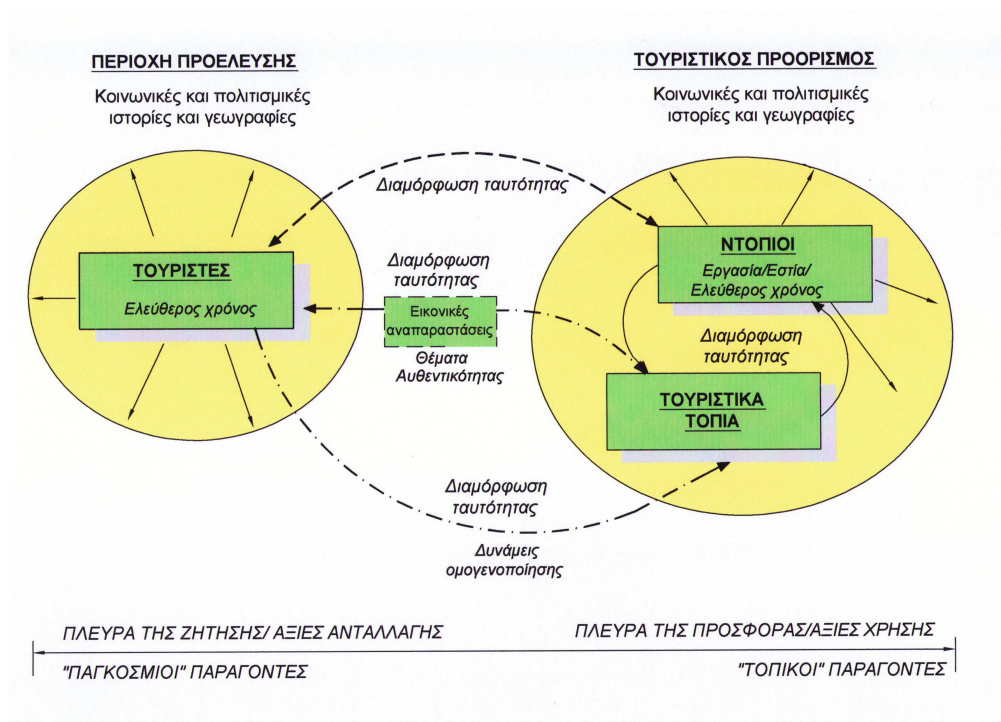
ΠΕΡΙΟΧΗ ΠΡΟΕΛΕΥΣΗΣ

Κοινωνικές και πολιτισμικές ιστορίες και γεωγραφίες

ΤΟΥΡΙΣΤΙΚΟΣ ΠΡΟΟΡΙΣΜΟΣ

Κοινωνικές και πολιτισμικές ιστορίες και γεωγραφίες

Διαμόρφωση ταυτότητας

ΤΟΥΡΙΣΤΕΣ

Ελεύθερος χρόνος

Διαμόρφωση ταυτότητας

Εικονικές αναπαραστάσεις

Θέματα Αυθεντικότητας

ΝΤΟΠΙΟΙ

Εργασία/Εστία/ Ελεύθερος χρόνος

Διαμόρφωση ταυτότητας

ΤΟΥΡΙΣΤΙΚΑ ΤΟΠΙΑ

Διαμόρφωση ταυτότητας

Δυνάμεις ομογενοποίησης

ΠΛΕΥΡΑ ΤΗΣ ΖΗΤΗΣΗΣ/ ΑΞΙΕΣ ΑΝΤΑΛΛΑΓΗΣ

ΠΛΕΥΡΑ ΤΗΣ ΠΡΟΣΦΟΡΑΣ/ΑΞΙΕΣ ΧΡΗΣΗΣ

"ΠΑΓΚΟΣΜΙΟΙ" ΠΑΡΑΓΟΝΤΕΣ

"ΤΟΠΙΚΟΙ" ΠΑΡΑΓΟΝΤΕΣ